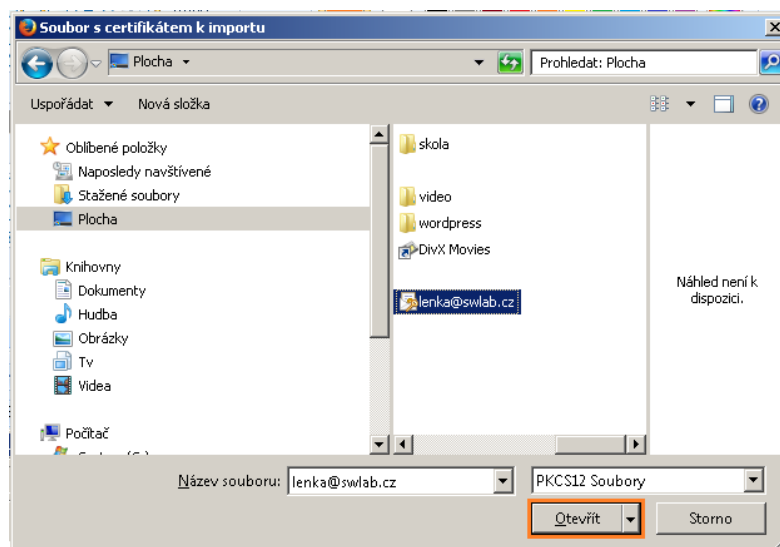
Soubor s certifikátem k importu

Plocha

Prohledat: Plocha

Uspořádat ▼ Nová složka

Oblíbené položky
Naposledy navštívené
Stažené soubory
Plocha

Knihovny
Dokumenty
Hudba
Obrázky
Tv
Videa

Počítač
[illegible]

skola
video
wordpress
DivX Movies
lenka@swlab.cz

Náhled není k dispozici.

Název souboru: lenka@swlab.cz

PKCS12 Soubory

Otevřít

Storno